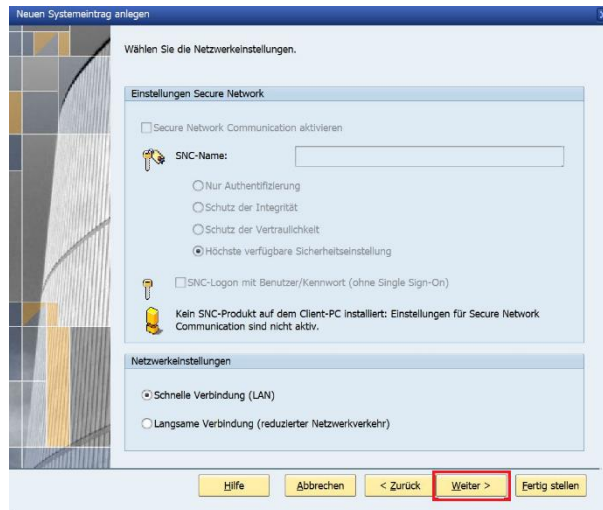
Neuen Systemeintrag anlegen

Wählen Sie die Netzwerkeinstellungen.

Einstellungen Secure Network

Secure Network Communication aktivieren

SNC-Name:

Nur Authentifizierung

Schutz der Integrität

Schutz der Vertraulichkeit

Höchste verfügbare Sicherheitseinstellung

SNC-Logon mit Benutzer/Kennwort (ohne Single Sign-On)

Kein SNC-Produkt auf dem Client-PC installiert: Einstellungen für Secure Network Communication sind nicht aktiv.

Netzwerkeinstellungen

Schnelle Verbindung (LAN)

Langsame Verbindung (reduzierter Netzwerkverkehr)

Hilfe | Abbrechen | < Zurück | Weiter > | Fertig stellen